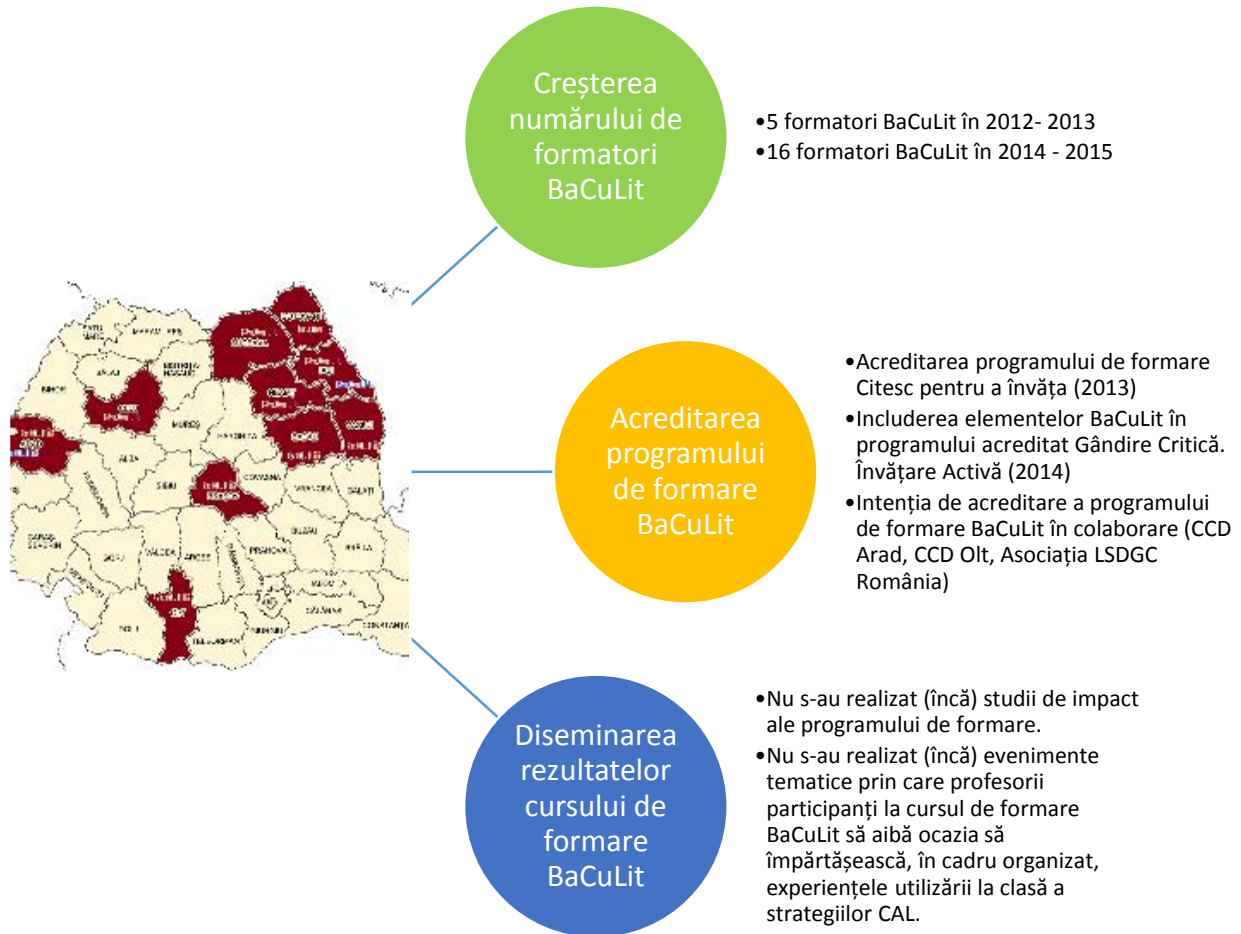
Creșterea numărului de formatori BaCuLit

•5 formatori BaCuLit în 2012- 2013
•16 formatori BaCuLit în 2014 - 2015

Acreditarea programului de formare BaCuLit

•Acreditarea programului de formare Citesc pentru a învăța (2013)
•Includerea elementelor BaCuLit în programului acreditat Gândire Critică. Învățare Activă (2014)
•Intenția de acreditare a programului de formare BaCuLit în colaborare (CCD Arad, CCD Olt, Asociația LSDGC România)

Diseminarea rezultatelor cursului de formare BaCuLit

•Nu s-au realizat (încă) studii de impact ale programului de formare.
•Nu s-au realizat (încă) evenimente tematice prin care profesorii participanți la cursul de formare BaCuLit să aibă ocazia să împărtășească, în cadru organizat, experiențele utilizării la clasă a strategiilor CAL.